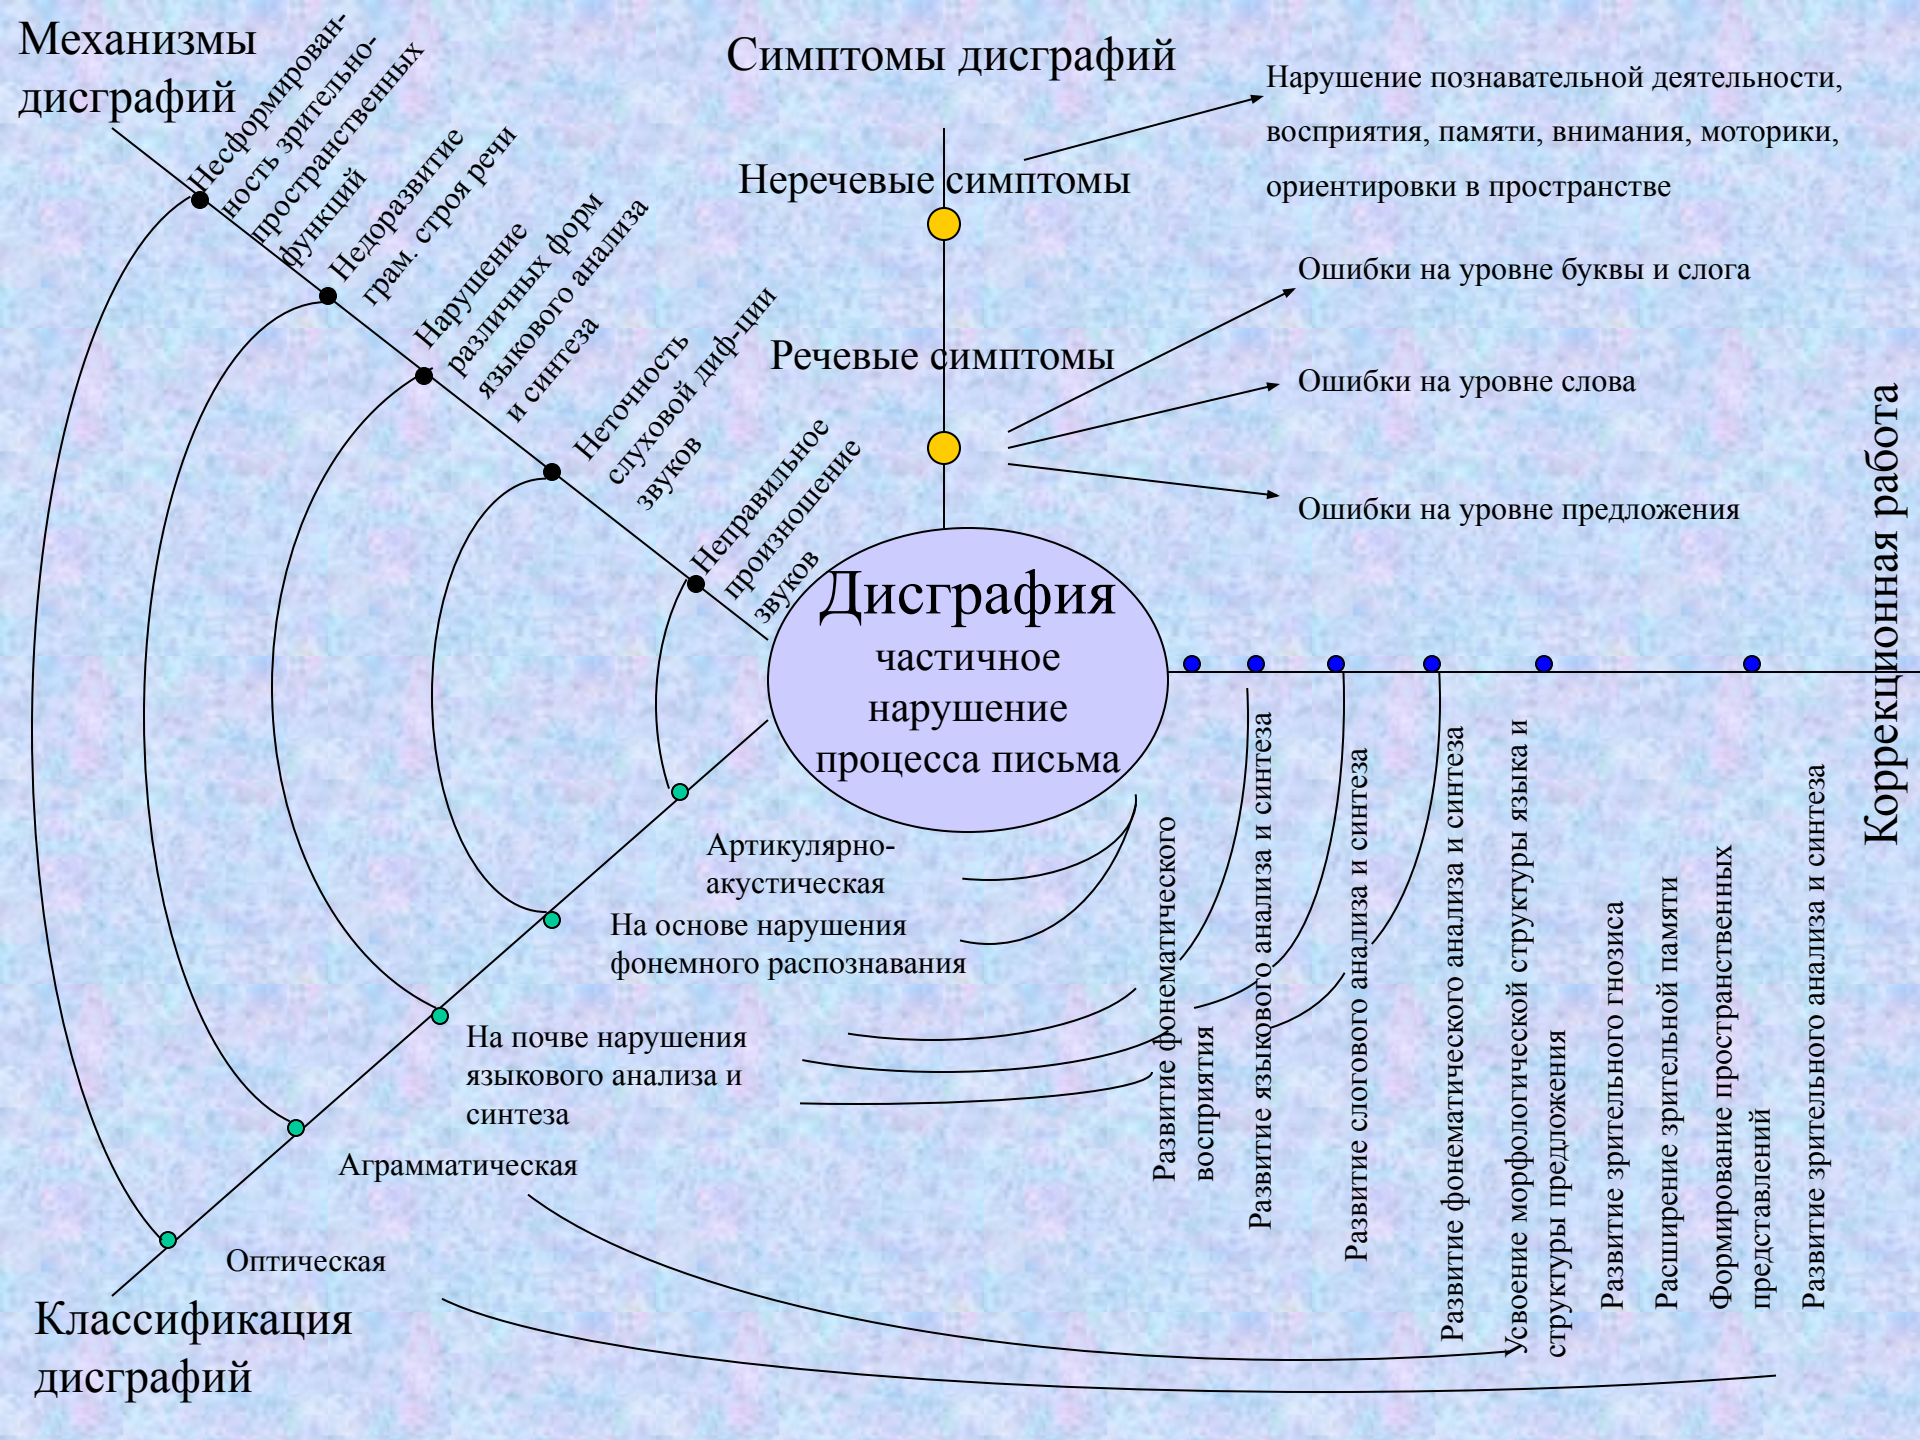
Механизмы дисграфий

Несформированность зрительно-пространственных функций

Недоразвитие грам. строя речи

Нарушение различных форм языкового анализа и синтеза

Неточность слуховой диф-ции звуков

Неправильное произношение звуков

Симптомы дисграфий

Неречевые симптомы

Нарушение познавательной деятельности, восприятия, памяти, внимания, моторики, ориентировки в пространстве

Речевые симптомы

Ошибки на уровне буквы и слога

Ошибки на уровне слова

Ошибки на уровне предложения

Дисграфия
частичное нарушение процесса письма

Коррекционная работа

Развитие фонематического восприятия

Развитие языкового анализа и синтеза

Развитие слогового анализа и синтеза

Развитие фонематического анализа и синтеза

Усвоение морфологической структуры языка и структуры предложения

Развитие зрительного гнозиса

Расширение зрительной памяти

Формирование пространственных представлений

Развитие зрительного анализа и синтеза

Артикулярно-акустическая

На основе нарушения фонемного распознавания

На почве нарушения языкового анализа и синтеза

Аграмматическая

Оптическая

Классификация дисграфий